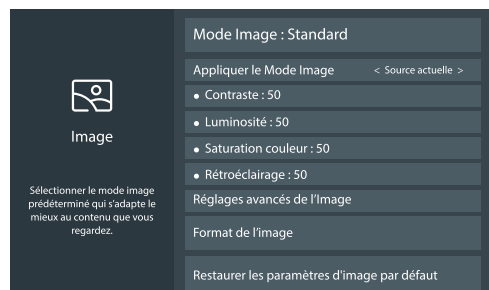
Image

Sélectionner le mode image prédéterminé qui s'adapte le mieux au contenu que vous regardez.

Mode Image : Standard

Appliquer le Mode Image < Source actuelle >

• Contraste : 50

• Luminosité : 50

• Saturation couleur : 50

• Rétroéclairage : 50

Réglages avancés de l'Image

Format de l'image

Restaurer les paramètres d'image par défaut